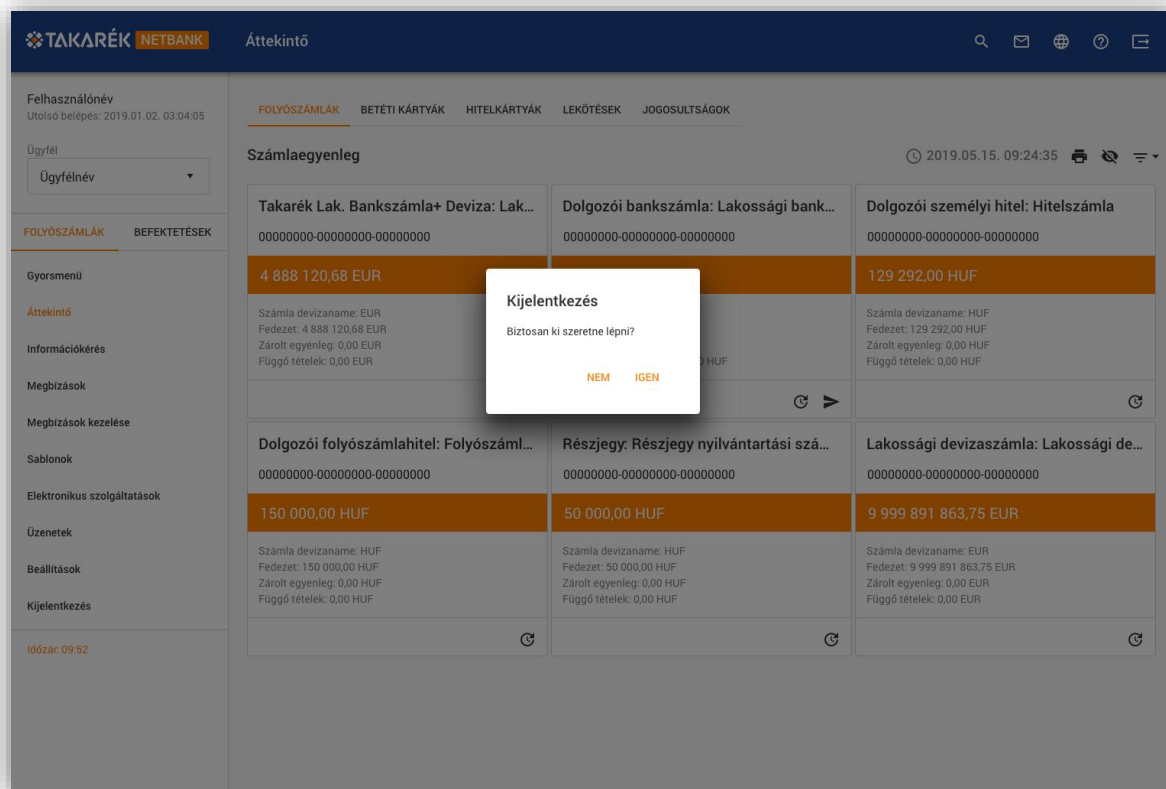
TAKARÉK NETBANK Áttekintő

Felhasználónév
Utolsó belépés: 2019.01.02. 03:04:05

Ügyfél
Ügyfélnév

FOLYÓSZÁMLÁK BEFEKTETÉSEK

Gyorsmenü
Áttekintő
Információkérés
Megbízások
Megbízások kezelése
Sablonok
Elektronikus szolgáltatások
Üzenetek
Beállítások
Kijelentkezés

Időzár: 09:52

FOLYÓSZÁMLÁK BETÉTI KÁRTYÁK HITELKÁRTYÁK LEKÖTÉSEK JOGOSULTSÁGOK

Számlaegyenleg

2019.05.15. 09:24:35

Takarék Lak. Bankszámla+ Deviza: Lak...
00000000-00000000-00000000
4 888 120,68 EUR
Számla devizaname: EUR
Fedezet: 4 888 120,68 EUR
Zárolt egyenleg: 0,00 EUR
Függő tételek: 0,00 EUR

Dolgozói bankszámla: Lakossági bank...
00000000-00000000-00000000
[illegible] HUF

Dolgozói személyi hitel: Hitelszámla
00000000-00000000-00000000
129 292,00 HUF
Számla devizaname: HUF
Fedezet: 129 292,00 HUF
Zárolt egyenleg: 0,00 HUF
Függő tételek: 0,00 HUF

Kijelentkezés
Biztosan ki szeretne lépni?
NEM IGEN

Dolgozói folyószámlahitel: Folyószáml...
00000000-00000000-00000000
150 000,00 HUF
Számla devizaname: HUF
Fedezet: 150 000,00 HUF
Zárolt egyenleg: 0,00 HUF
Függő tételek: 0,00 HUF

Részjegy: Részjegy nyilvántartási szá...
00000000-00000000-00000000
50 000,00 HUF
Számla devizaname: HUF
Fedezet: 50 000,00 HUF
Zárolt egyenleg: 0,00 HUF
Függő tételek: 0,00 HUF

Lakossági devizaszámla: Lakossági de...
00000000-00000000-00000000
9 999 891 863,75 EUR
Számla devizaname: EUR
Fedezet: 9 999 891 863,75 EUR
Zárolt egyenleg: 0,00 EUR
Függő tételek: 0,00 EUR